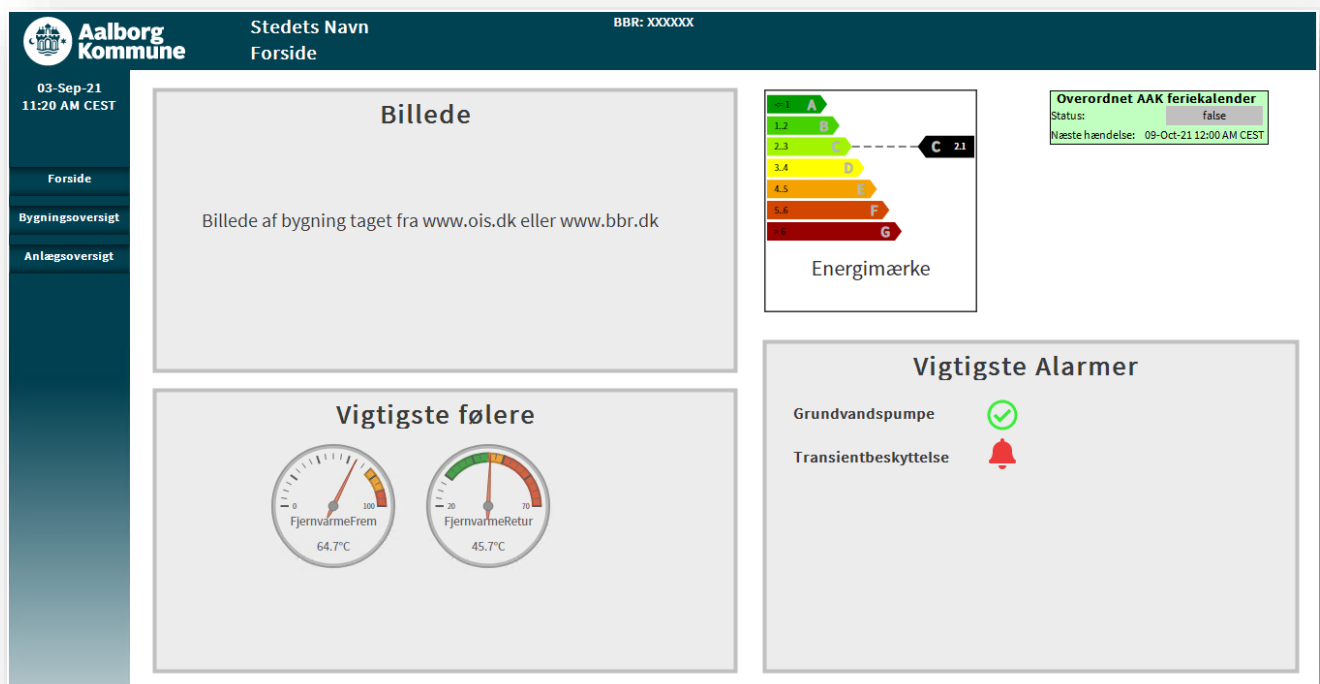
Aalborg Kommune

Stedets Navn
Forside

BBR: XXXXXX

03-Sep-21
11:20 AM CEST

Forside
Bygningsoversigt
Anlægsoversigt

Billede

Billede af bygning taget fra www.ois.dk eller www.bbr.dk

<=1 A
1.2 B
2.3 C
3.4 D
4.5 E
5.6 F
>6 G

C 2.1

Energimærke

Overordnet AAK feriekalender
Status: false
Næste hændelse: 09-Oct-21 12:00 AM CEST

Vigtigste følere

0 100
FjernvarmeFrem
64.7°C

20 70
FjernvarmeRetur
45.7°C

Vigtigste Alarmer

Grundvandspumpe
Transientbeskyttelse